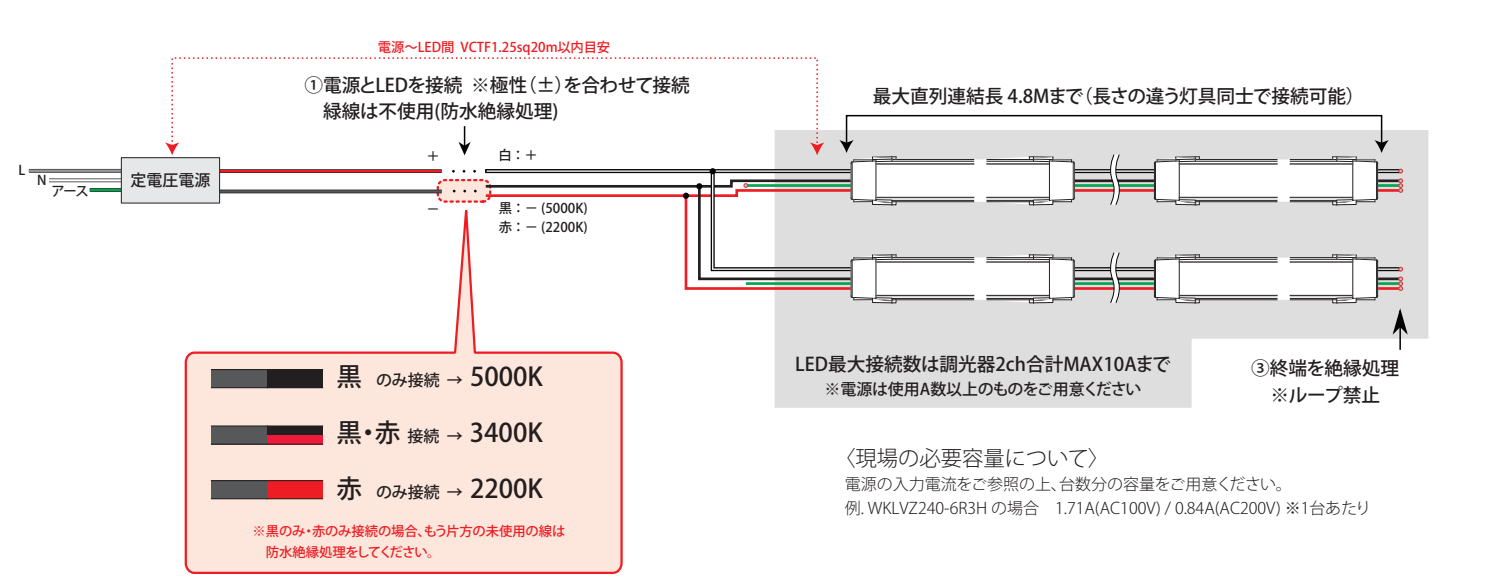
電源〜LED間 VCTF1.25sq20m以内目安

①電源とLEDを接続 ※極性(±)を合わせて接続
緑線は不使用(防水絶縁処理)

最大直列連結長 4.8Mまで(長さの違う灯具同士で接続可能)

L
N
アース

定電圧電源

+
−

白:+
黒:− (5000K)
赤:− (2200K)

黒 のみ接続 → 5000K
黒・赤 接続 → 3400K
赤 のみ接続 → 2200K

※黒のみ・赤のみ接続の場合、もう片方の未使用の線は防水絶縁処理をしてください。

LED最大接続数は調光器2ch合計MAX10Aまで
※電源は使用A数以上のものをご用意ください

③終端を絶縁処理
※ループ禁止

〈現場の必要容量について〉
電源の入力電流をご参照の上、台数分の容量をご用意ください。
例. WKLVZ240-6R3H の場合 1.71A(AC100V) / 0.84A(AC200V) ※1台あたり